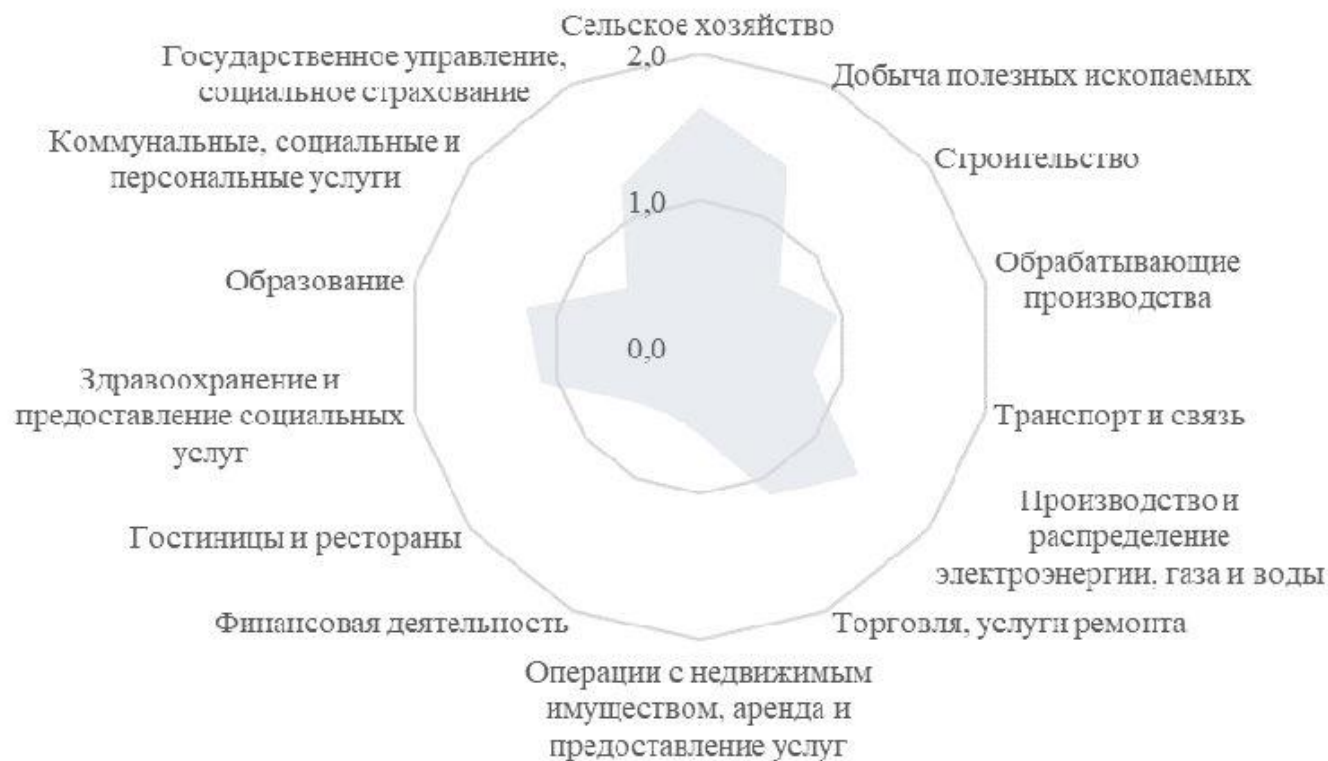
Сельское хозяйство
Добыча полезных ископаемых
Строительство
Обрабатывающие производства
Транспорт и связь
Производство и распределение электроэнергии, газа и воды
Торговля, услуги ремонта
Операции с недвижимым имуществом, аренда и предоставление услуг
Финансовая деятельность
Гостиницы и рестораны
Здравоохранение и предоставление социальных услуг
Образование
Коммунальные, социальные и персональные услуги
Государственное управление, социальное страхование
2,0
1,0
0,0